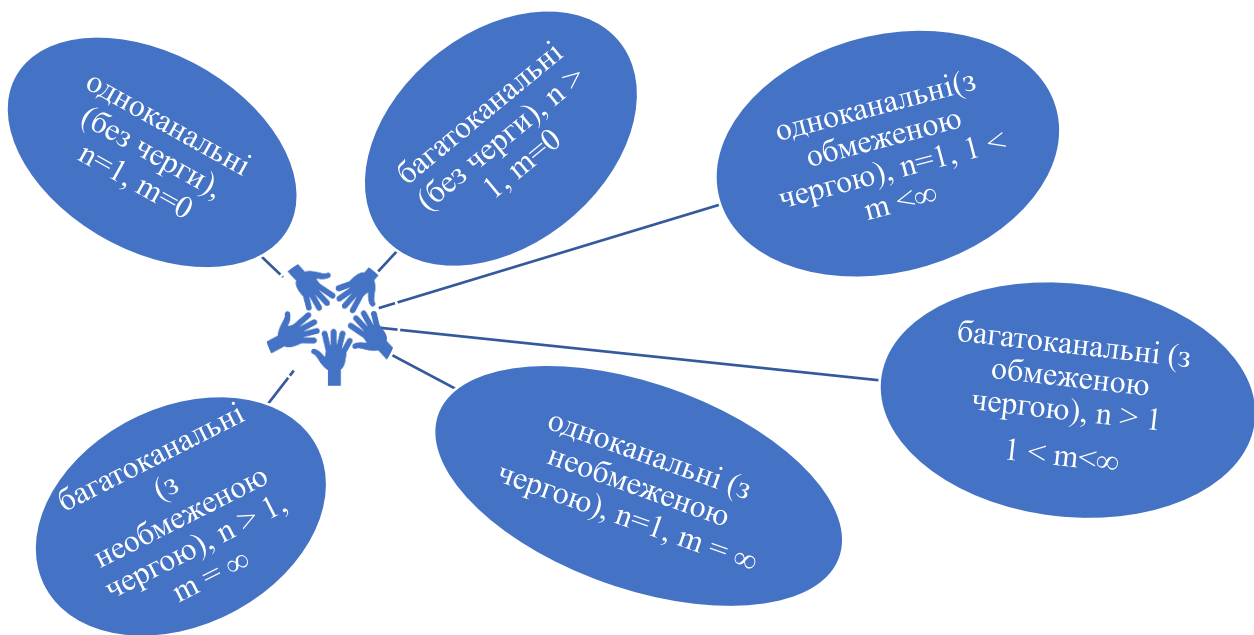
одноканальні (без черги), n=1, m=0

багатоканальні (без черги), n > 1, m=0

одноканальні(з обмеженою чергою), n=1, 1 < m <∞

багатоканальні (з обмеженою чергою), n > 1 1 < m<∞

одноканальні (з необмеженою чергою), n=1, m = ∞

багатоканальні (з необмеженою чергою), n > 1, m = ∞